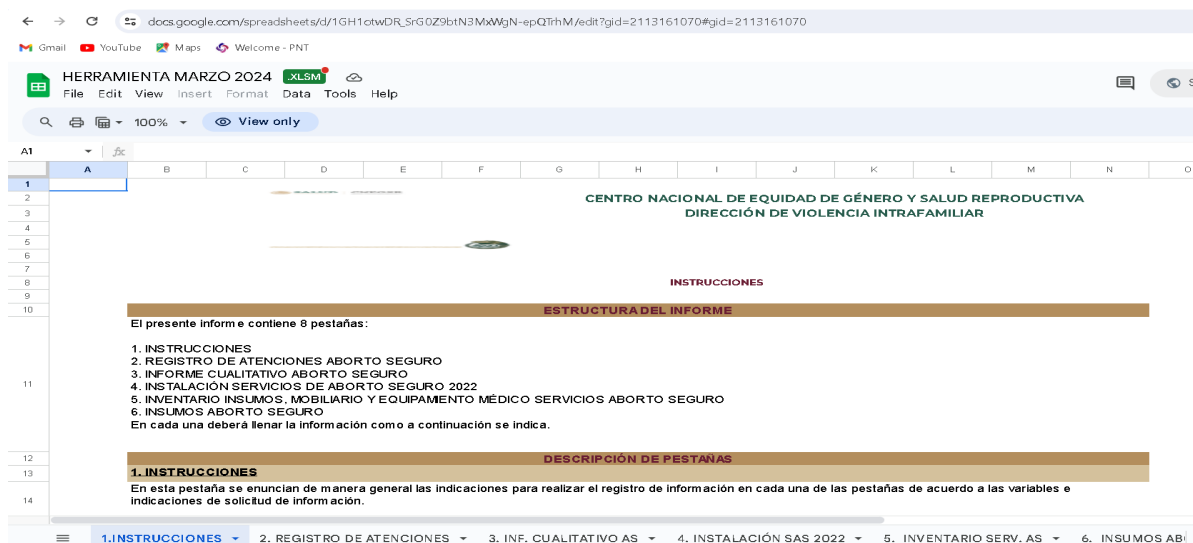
docs.google.com/spreadsheets/d/1GH1otwDR_SrG0Z9btN3MxWgN-epQTrhM/edit?gid=2113161070#gid=2113161070

Gmail YouTube Maps Welcome - PNT

HERRAMIENTA MARZO 2024 .XLSM

File Edit View Insert Format Data Tools Help

100% View only

A1 fx

| | A | B | C | D | E | F | G | H | I | J | K | L | M | N | O |
|---|---|---|---|---|---|---|---|---|---|---|---|---|---|---|---|

CENTRO NACIONAL DE EQUIDAD DE GÉNERO Y SALUD REPRODUCTIVA
DIRECCIÓN DE VIOLENCIA INTRAFAMILIAR

INSTRUCCIONES

ESTRUCTURA DEL INFORME

El presente informe contiene 8 pestañas:

1. INSTRUCCIONES
2. REGISTRO DE ATENCIONES ABORTO SEGURO
3. INFORME CUALITATIVO ABORTO SEGURO
4. INSTALACIÓN SERVICIOS DE ABORTO SEGURO 2022
5. INVENTARIO INSUMOS, MOBILIARIO Y EQUIPAMIENTO MÉDICO SERVICIOS ABORTO SEGURO
6. INSUMOS ABORTO SEGURO
En cada una deberá llenar la información como a continuación se indica.

DESCRIPCIÓN DE PESTAÑAS

1. INSTRUCCIONES

En esta pestaña se enuncian de manera general las indicaciones para realizar el registro de información en cada una de las pestañas de acuerdo a las variables e indicaciones de solicitud de información.

1.INSTRUCCIONES 2. REGISTRO DE ATENCIONES 3. INF. CUALITATIVO AS 4. INSTALACIÓN SAS 2022 5. INVENTARIO SERV. AS 6. INSUMOS AB